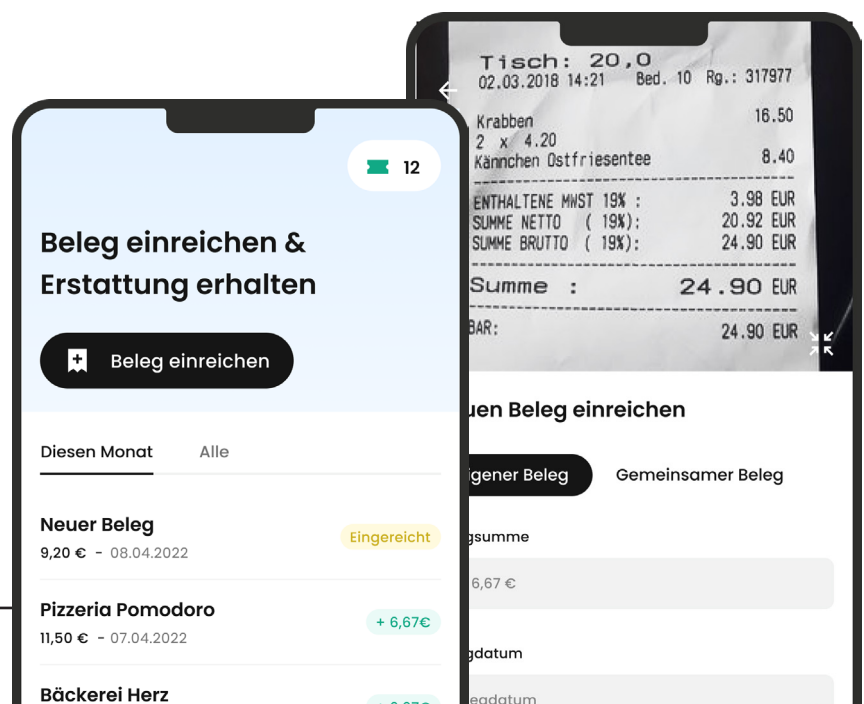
Tisch: 20,0
02.03.2018 14:21 Bed. 10 Rg.: 317977

Krabben 16.50
2 x 4.20
Kännchen Ostfriesentee 8.40

ENTHALTENE MWST 19% : 3.98 EUR
SUMME NETTO ( 19%): 20.92 EUR
SUMME BRUTTO ( 19%): 24.90 EUR

Summe : 24.90 EUR

BAR: 24.90 EUR

12

Beleg einreichen & Erstattung erhalten

Beleg einreichen

Diesen Monat Alle

Neuer Beleg
9,20 € - 08.04.2022
Eingereicht

Pizzeria Pomodoro
11,50 € - 07.04.2022
+ 6,67€

Bäckerei Herz
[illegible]

uen Beleg einreichen

igener Beleg Gemeinsamer Beleg

gsumme

6,67 €

gdatum

egdatum